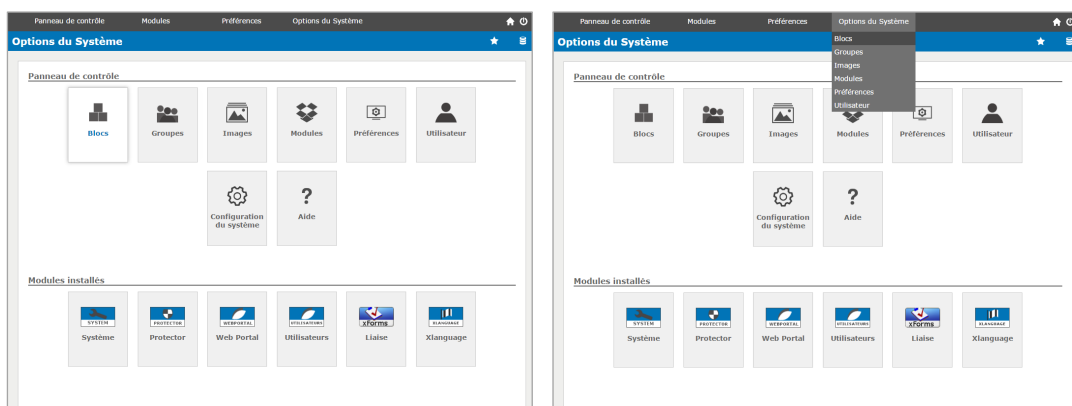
Panneau de contrôle Modules Préférences Options du Système

Options du Système

Panneau de contrôle

Blocs
Groupes
Images
Modules
Préférences
Utilisateur
Configuration du système
Aide

Modules installés

SYSTEM
Système
PROTECTOR
Protector
WEBPORTAL
Web Portal
UTILISATEURS
Utilisateurs
xForms
Liaise
XLANGUAGE
Xlanguage

Panneau de contrôle Modules Préférences Options du Système

Blocs
Groupes
Images
Modules
Préférences
Utilisateur

Options du Système

Panneau de contrôle

Blocs
Groupes
Images
Modules
Préférences
Utilisateur
Configuration du système
Aide

Modules installés

SYSTEM
Système
PROTECTOR
Protector
WEBPORTAL
Web Portal
UTILISATEURS
Utilisateurs
xForms
Liaise
XLANGUAGE
Xlanguage